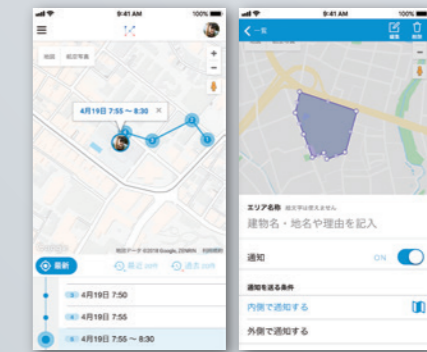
9:41 AM
100%

地図
航空写真

4月19日 7:55 〜 8:30

Google
地図データ ©2018 Google, ZENRIN

最新
最近
過去

4月19日 7:50
4月19日 7:55
4月19日 7:55 〜 8:30

9:41 AM
100%
一覧
編集
削除

エリア名称
建物名・地名や理由を記入

通知
ON

通知を送る条件
内側で通知する
外側で通知する